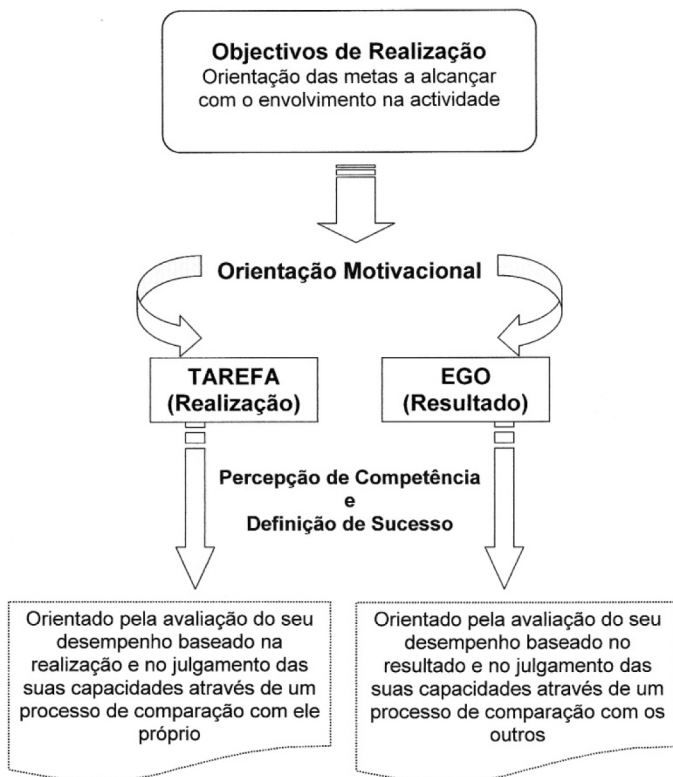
Objectivos de Realização
Orientação das metas a alcançar com o envolvimento na actividade

Orientação Motivacional

TAREFA
(Realização)

EGO
(Resultado)

Percepção de Competência
e
Definição de Sucesso

Orientado pela avaliação do seu desempenho baseado na realização e no julgamento das suas capacidades através de um processo de comparação com ele próprio

Orientado pela avaliação do seu desempenho baseado no resultado e no julgamento das suas capacidades através de um processo de comparação com os outros